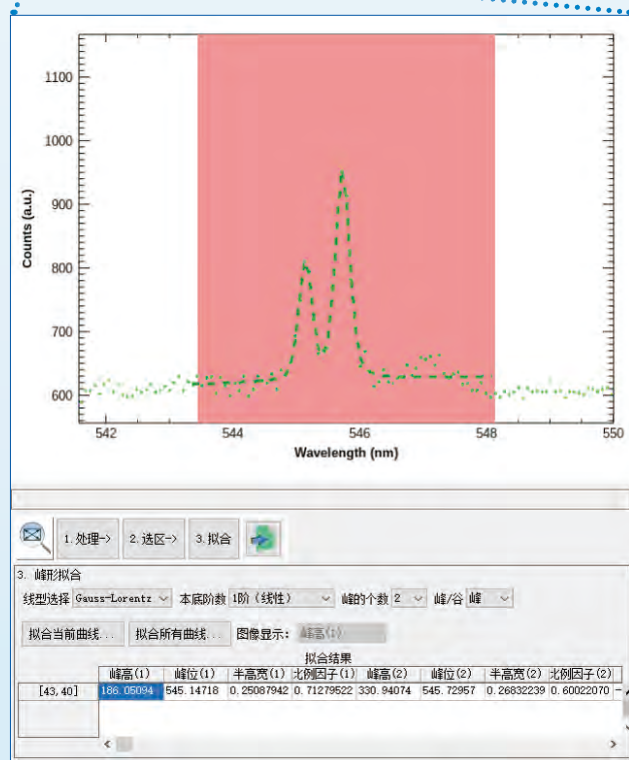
1100
1000
900
800
700
600
Counts (a.u.)
542
544
546
548
550
Wavelength (nm)

1. 处理-> 2. 选区-> 3. 拟合

3. 峰形拟合
线型选择 Gauss-Lorentz 本底阶数 1阶（线性） 峰的个数 2 峰/谷 峰
拟合当前曲线... 拟合所有曲线... 图像显示: 峰高(1)

拟合结果

| | 峰高(1) | 峰位(1) | 半高宽(1) | 比例因子(1) | 峰高(2) | 峰位(2) | 半高宽(2) | 比例因子(2) |
|---|---|---|---|---|---|---|---|---|
| [43,40] | 186.05094 | 545.14718 | 0.25087942 | 0.71279522 | 330.94074 | 545.72957 | 0.26832239 | 0.60022070 |